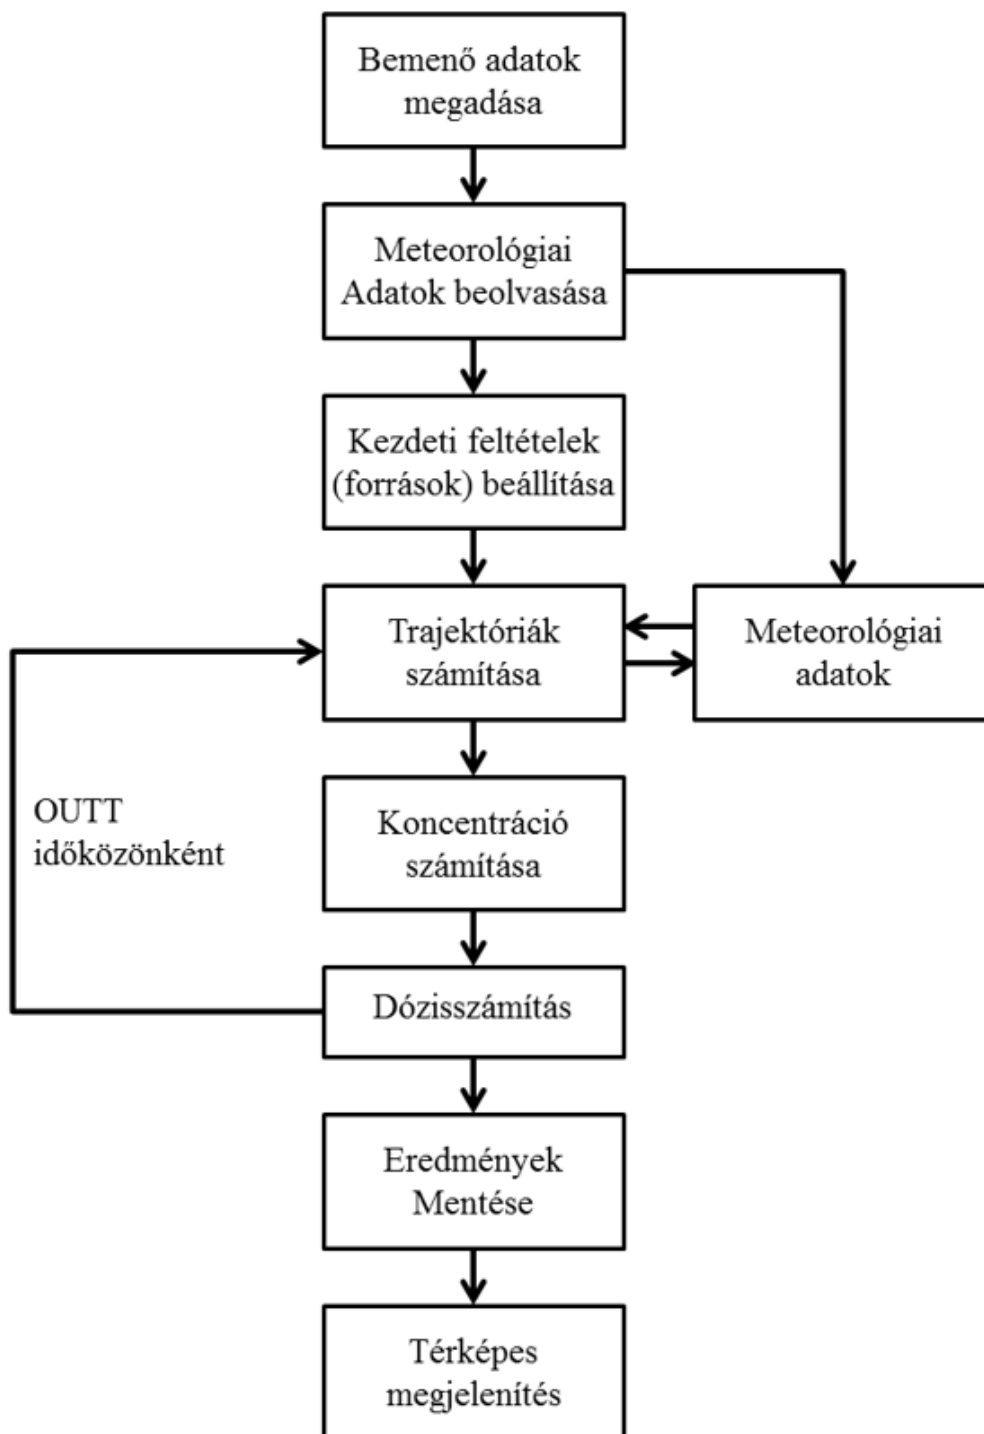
Bemenő adatok megadása

Meteorológiai Adatok beolvasása

Kezdeti feltételek (források) beállítása

Trajektóriák számítása

Meteorológiai adatok

OUTT időközönként

Koncentráció számítása

Dózisszámítás

Eredmények Mentése

Térképes megjelenítés